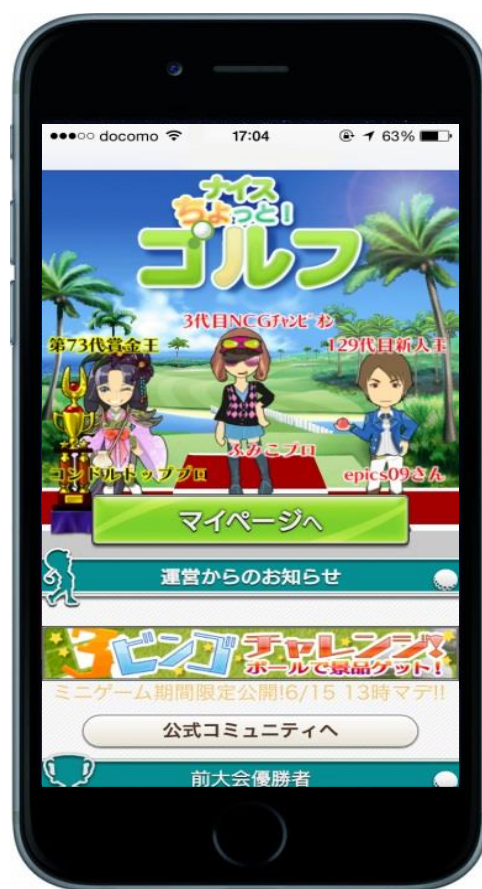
●●●○○ docomo 17:04 63%

ナイス ちょっと! ゴルフ

3代目NCGﾁｬﾝﾋﾟｵﾝ

第73代賞金王

129代目新人王

コンドルトップブロ

ふみこプロ

epics09さん

マイページへ

運営からのお知らせ

ビンゴ チャレンジ! ボールで景品ゲット!

ミニゲーム期間限定公開!6/15 13時マデ!!

公式コミュニティへ

前大会優勝者